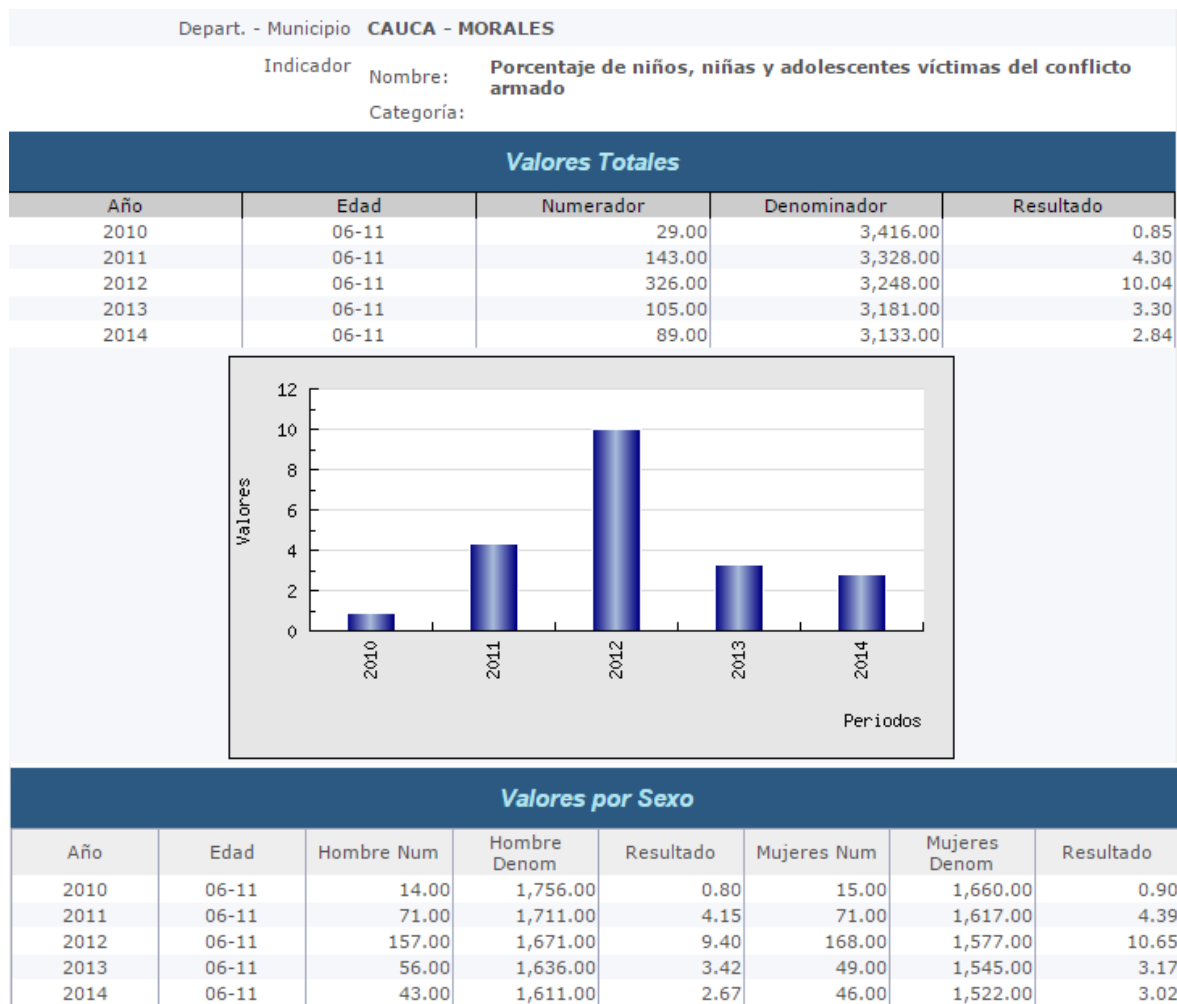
Depart. - Municipio CAUCA - MORALES

Indicador Nombre: Porcentaje de niños, niñas y adolescentes víctimas del conflicto armado

Categoría:

Valores Totales

| Año | Edad | Numerador | Denominador | Resultado |
|---|---|---|---|---|
| 2010 | 06-11 | 29.00 | 3,416.00 | 0.85 |
| 2011 | 06-11 | 143.00 | 3,328.00 | 4.30 |
| 2012 | 06-11 | 326.00 | 3,248.00 | 10.04 |
| 2013 | 06-11 | 105.00 | 3,181.00 | 3.30 |
| 2014 | 06-11 | 89.00 | 3,133.00 | 2.84 |

12
10
8
6
4
2
0
Valores
2010
2011
2012
2013
2014
Periodos

Valores por Sexo

| Año | Edad | Hombre Num | Hombre Denom | Resultado | Mujeres Num | Mujeres Denom | Resultado |
|---|---|---|---|---|---|---|---|
| 2010 | 06-11 | 14.00 | 1,756.00 | 0.80 | 15.00 | 1,660.00 | 0.90 |
| 2011 | 06-11 | 71.00 | 1,711.00 | 4.15 | 71.00 | 1,617.00 | 4.39 |
| 2012 | 06-11 | 157.00 | 1,671.00 | 9.40 | 168.00 | 1,577.00 | 10.65 |
| 2013 | 06-11 | 56.00 | 1,636.00 | 3.42 | 49.00 | 1,545.00 | 3.17 |
| 2014 | 06-11 | 43.00 | 1,611.00 | 2.67 | 46.00 | 1,522.00 | 3.02 |